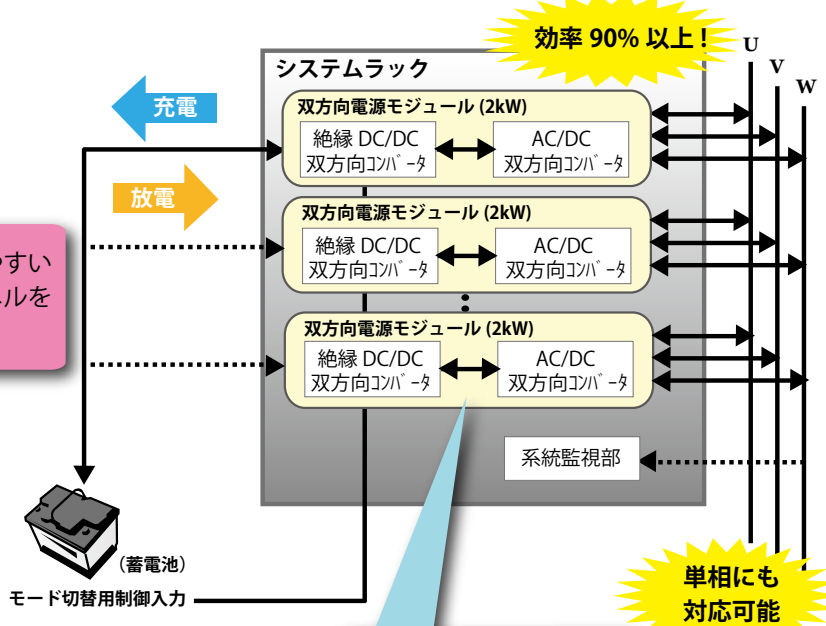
効率 90% 以上！

U
V
W

充電

放電

システムラック

双方向電源モジュール (2kW)
絶縁 DC/DC
双方向コンバータ
AC/DC
双方向コンバータ

双方向電源モジュール (2kW)
絶縁 DC/DC
双方向コンバータ
AC/DC
双方向コンバータ

双方向電源モジュール (2kW)
絶縁 DC/DC
双方向コンバータ
AC/DC
双方向コンバータ

やすい
ルを

系統監視部

(蓄電池)

モード切替用制御入力

単相にも
対応可能